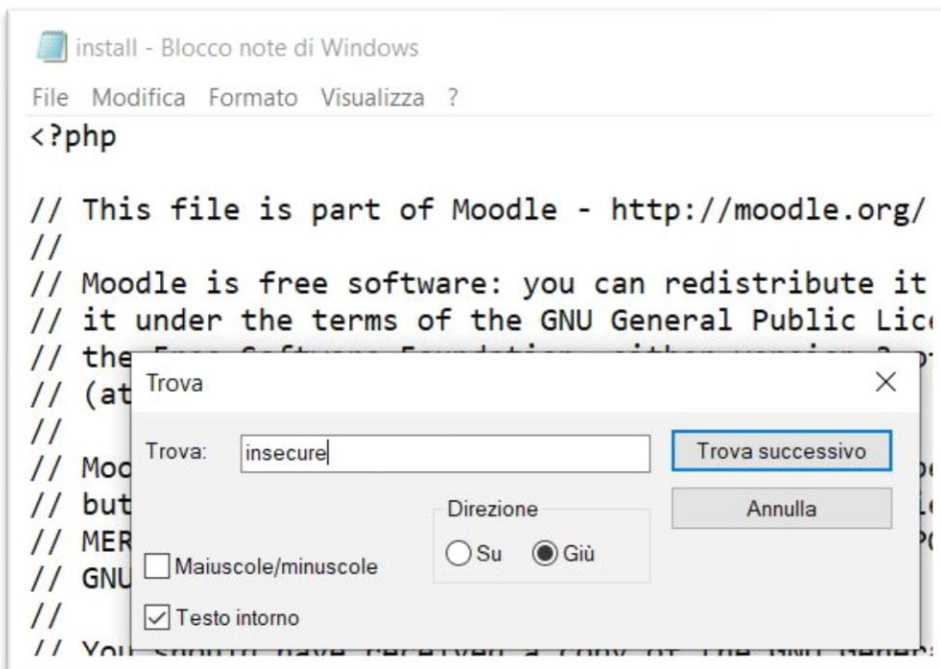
install - Blocco note di Windows

File Modifica Formato Visualizza ?

<?php

// This file is part of Moodle - http://moodle.org/
//
// Moodle is free software: you can redistribute it
// it under the terms of the GNU General Public Lic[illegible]
// the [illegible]
// (at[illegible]
//
// Moo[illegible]
// but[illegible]
// MER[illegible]
// GNU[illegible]
//
// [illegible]

Trova

Trova: insecure

Trova successivo

Annulla

Direzione

Su Giù

Maiuscole/minuscole

Testo intorno